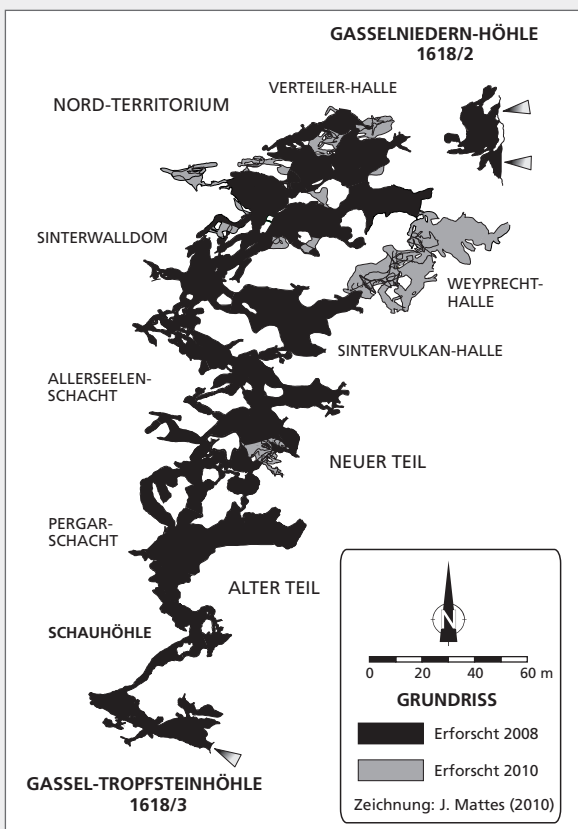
GASSELNIEDERN-HÖHLE
1618/2

NORD-TERRITORIUM

VERTEILER-HALLE

SINTERWALLDOM

WEYPRECHT-HALLE

SINTERVULKAN-HALLE

ALLERSEELEN-SCHACHT

NEUER TEIL

PERGAR-SCHACHT

ALTER TEIL

SCHAUHÖHLE

N

0 20 40 60 m

GRUNDRISS

Erforscht 2008

Erforscht 2010

Zeichnung: J. Mattes (2010)

GASSEL-TROPFSTEINHÖHLE
1618/3